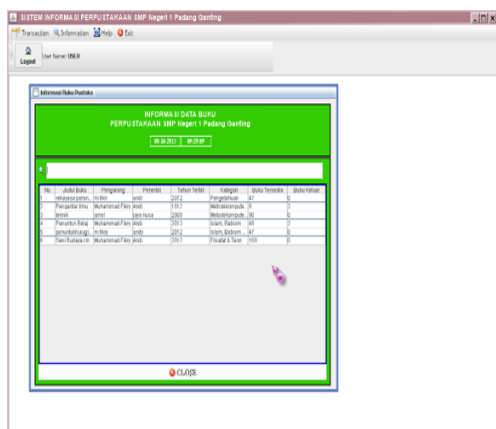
SISTEM INFORMASI PERPUSTAKAAN SMP Negeri 1 Padang Ganting

Transaction Information Help Exit

Logout User Name: USER

Informasi Buku Pustaka

INFORMASI DATA BUKU
PERPUSTAKAAN SMP Negeri 1 Padang Ganting

08-10-2013 09:29:09

| No | Judul Buku | Pengarang | Penerbit | Tahun Terbit | Kategori | Buku Tersedia | Buku Keluar |
|---|---|---|---|---|---|---|---|
| 1 | rekayasa peran... | m.fikri | andi | 2012 | Pengetahuan | 47 | 0 |
| 2 | Pengantar Ilmu | Muhammad Fikry | Andi | 2012 | Metode/compute... | 0 | 0 |
| 3 | teknik | amril | jasa nusa | 2003 | Metode/compute... | 90 | 0 |
| 4 | Penuntun Belaj | Muhammad Fikry | Andi | 2012 | Islam, Budaya | 48 | 1 |
| 5 | penyelidikan ag... | m.fikri | andi | 2012 | Islam, Bahrom... | 47 | 0 |
| 6 | Seni Budaya Ur... | Muhammad Fikry | Andi | 2012 | Filsafat & Teori | 100 | 0 |

CLOSE